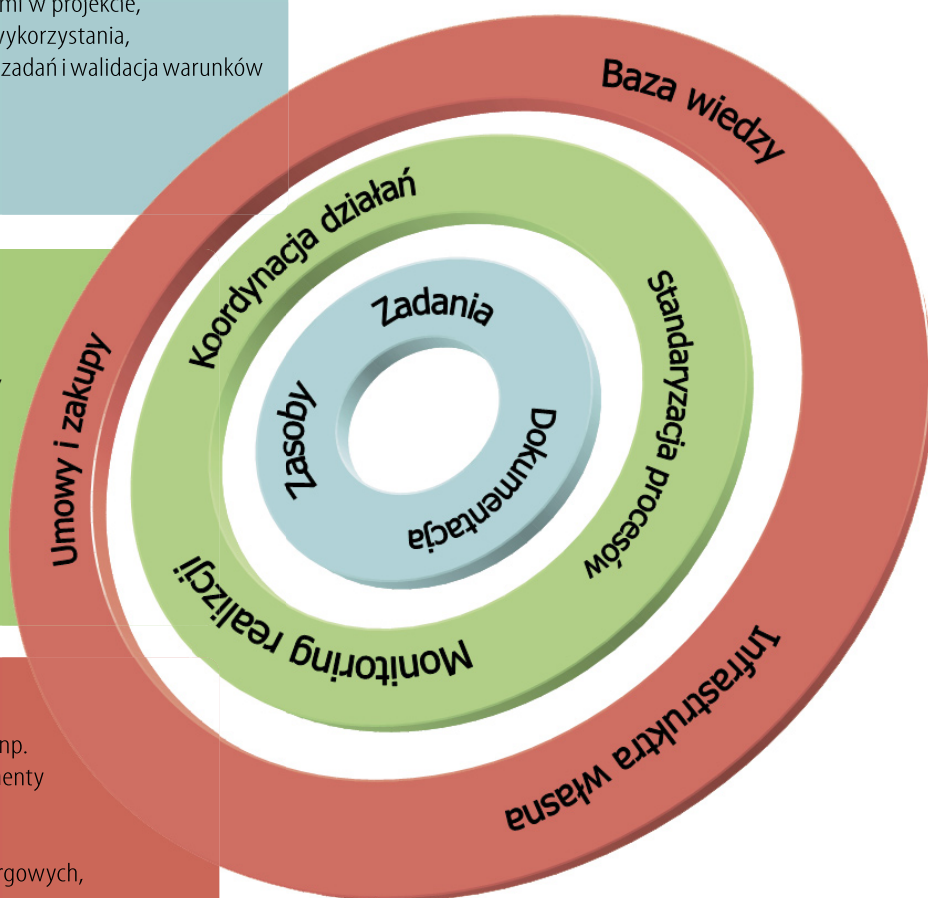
mi w projekcie,
ykorzystania,
zadań i walidacja warunków

np.
enty

rgowych,

Baza wiedzy
Koordynacja działań
Standaryzacja procesów
Zadania
Zasoby
Dokumentacja
Umowy i zakupy
Monitoring realizcji
Infrastruktura własna